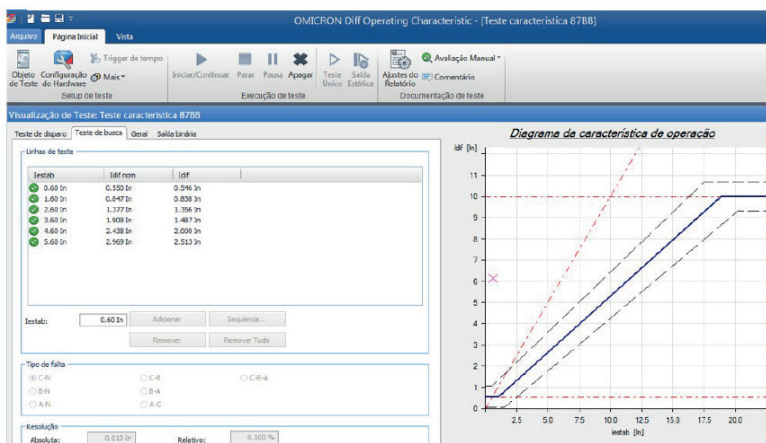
OMICRON Diff Operating Characteristic - [Teste característica 87BB]

Arquivo | Página Inicial | Vista

Objeto de Teste | Configuração do Hardware | Trigger de tempo | Mais | Setup de teste

Iniciar/Continuar | Parar | Pause | Apagar | Execução de teste

Teste Único | Saída Estática | Ajustes do Relatório | Avaliação Manual | Comentário | Documentação de teste

Visualização de Teste: Teste característica 87BB

Teste de disparo | Teste de busca | Geral | Saída binária

Linhas de teste

| Iestab | Idif nom | Idif |
|---|---|---|
| 0.60 In | 0.550 In | 0.546 In |
| 1.60 In | 0.847 In | 0.838 In |
| 2.60 In | 1.377 In | 1.356 In |
| 3.60 In | 1.908 In | 1.487 In |
| 4.60 In | 2.438 In | 2.000 In |
| 5.60 In | 2.969 In | 2.513 In |

Iestab: 0.60 In | Adicionar | Sequência... | Remover | Remover Tudo

Tipo de falta
C-N | C-B | C-B-A
B-N | B-A
A-N | A-C

Resolução
Absoluto: 0.010 In | Relativo: 0.100 %

Diagrama da característica de operação

Idif [In]
11
10
9
8
7
6
5
4
3
2
1
0
2.5 | 5.0 | 7.5 | 10.0 | 12.5 | 15.0 | 17.5 | 20.0
Iestab [In]